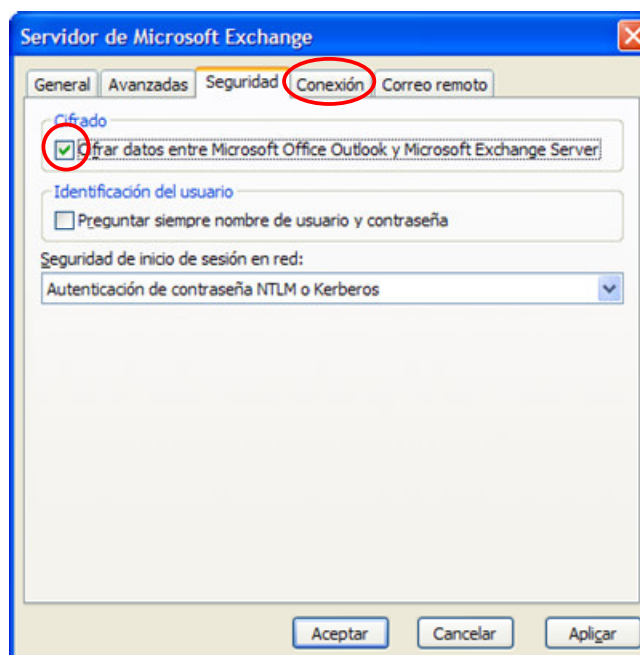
Servidor de Microsoft Exchange

General | Avanzadas | Seguridad | Conexión | Correo remoto

Cifrado
Cifrar datos entre Microsoft Office Outlook y Microsoft Exchange Server

Identificación del usuario
Preguntar siempre nombre de usuario y contraseña

Seguridad de inicio de sesión en red:
Autenticación de contraseña NTLM o Kerberos

Aceptar | Cancelar | Aplicar